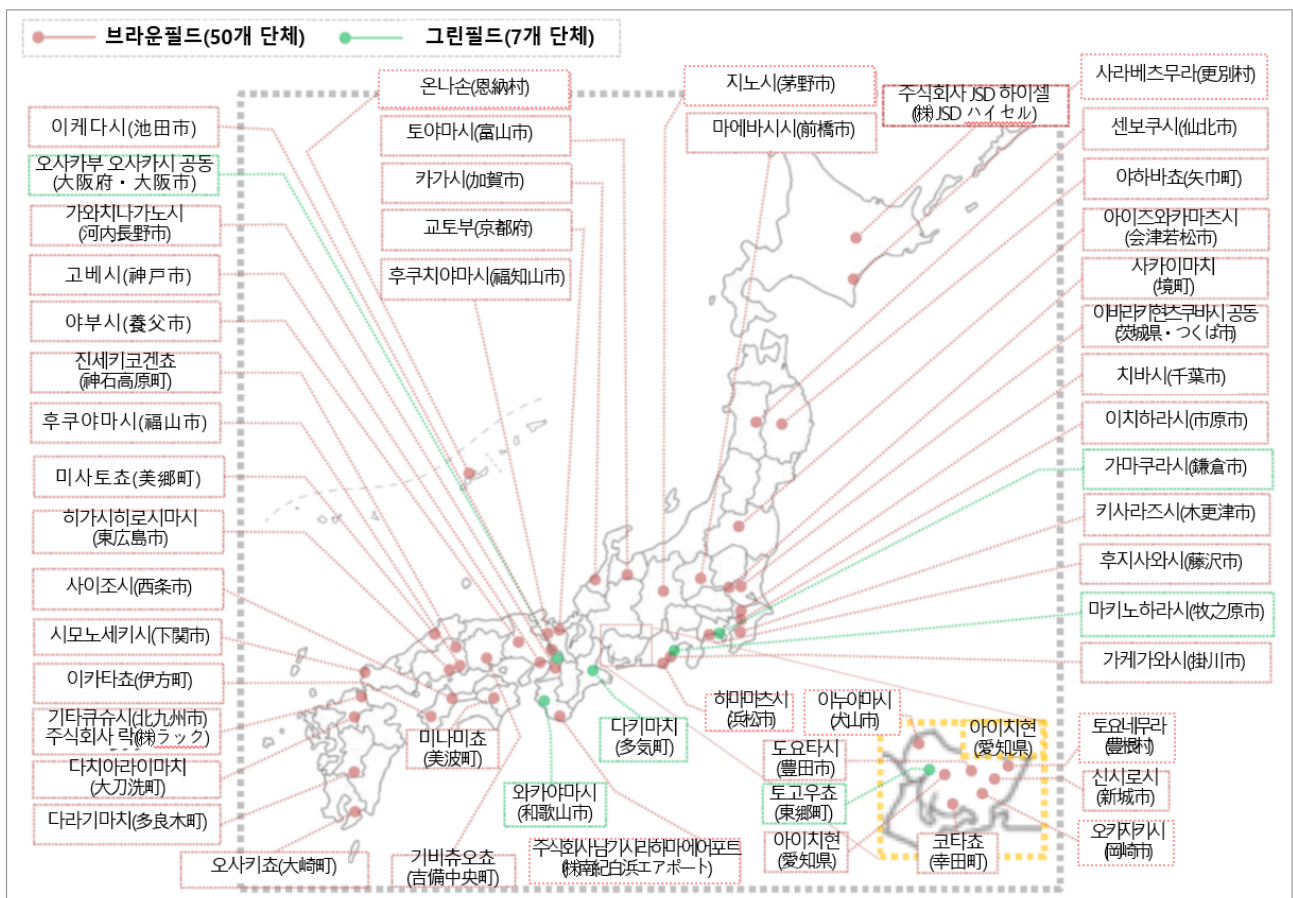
브라운필드(50개 단체)
그린필드(7개 단체)

온나손(恩納村)
지노시(茅野市)
주식회사 JSD 하이셀 (株)JSD ハイセル
사라베츠무라(更別村)
이케다시(池田市)
토야마시(富山市)
마에바시시(前橋市)
센보쿠시(仙北市)
오사카부 오사카시 공동 (大阪府・大阪市)
카가시(加賀市)
야하바쵸(矢巾町)
가와치나가노시 (河内長野市)
교토부(京都府)
아이즈와카마츠시 (会津若松市)
고베시(神戸市)
후쿠치야마시(福知山市)
사카이마치 (境町)
야부시(養父市)
이바라키현 츠쿠바시 공동 (茨城県・つくば市)
진세키코겐쵸 (神石高原町)
치바시(千葉市)
후쿠야마시(福山市)
이치하라시(市原市)
미사토쵸(美郷町)
가마쿠라시(鎌倉市)
히가시히로시마시 (東広島市)
키사라즈시(木更津市)
사이조시(西条市)
후지사와시(藤沢市)
시모노세키시(下関市)
마키노하라시(牧之原市)
이카타쵸(伊方町)
가케가와시(掛川市)
기타큐슈시(北九州市) 주식회사 락(株)ラック)
하마마츠시 (浜松市)
이누야마시 (犬山市)
아이치현 (愛知県)
토요네무라 (豊根村)
미나미쵸 (美波町)
다키마치 (多気町)
도요타시 (豊田市)
다치아라이마치 (大刀洗町)
신시로시 (新城市)
와카야마시 (和歌山市)
토고우쵸 (東郷町)
다라기마치(多良木町)
아이치현 (愛知県)
코타쵸 (幸田町)
오카자키시 (岡崎市)
오사키쵸(大崎町)
기비츄오쵸 (吉備中央町)
주식회사남기시라하마에어포트 (株)南紀白浜エアポート)